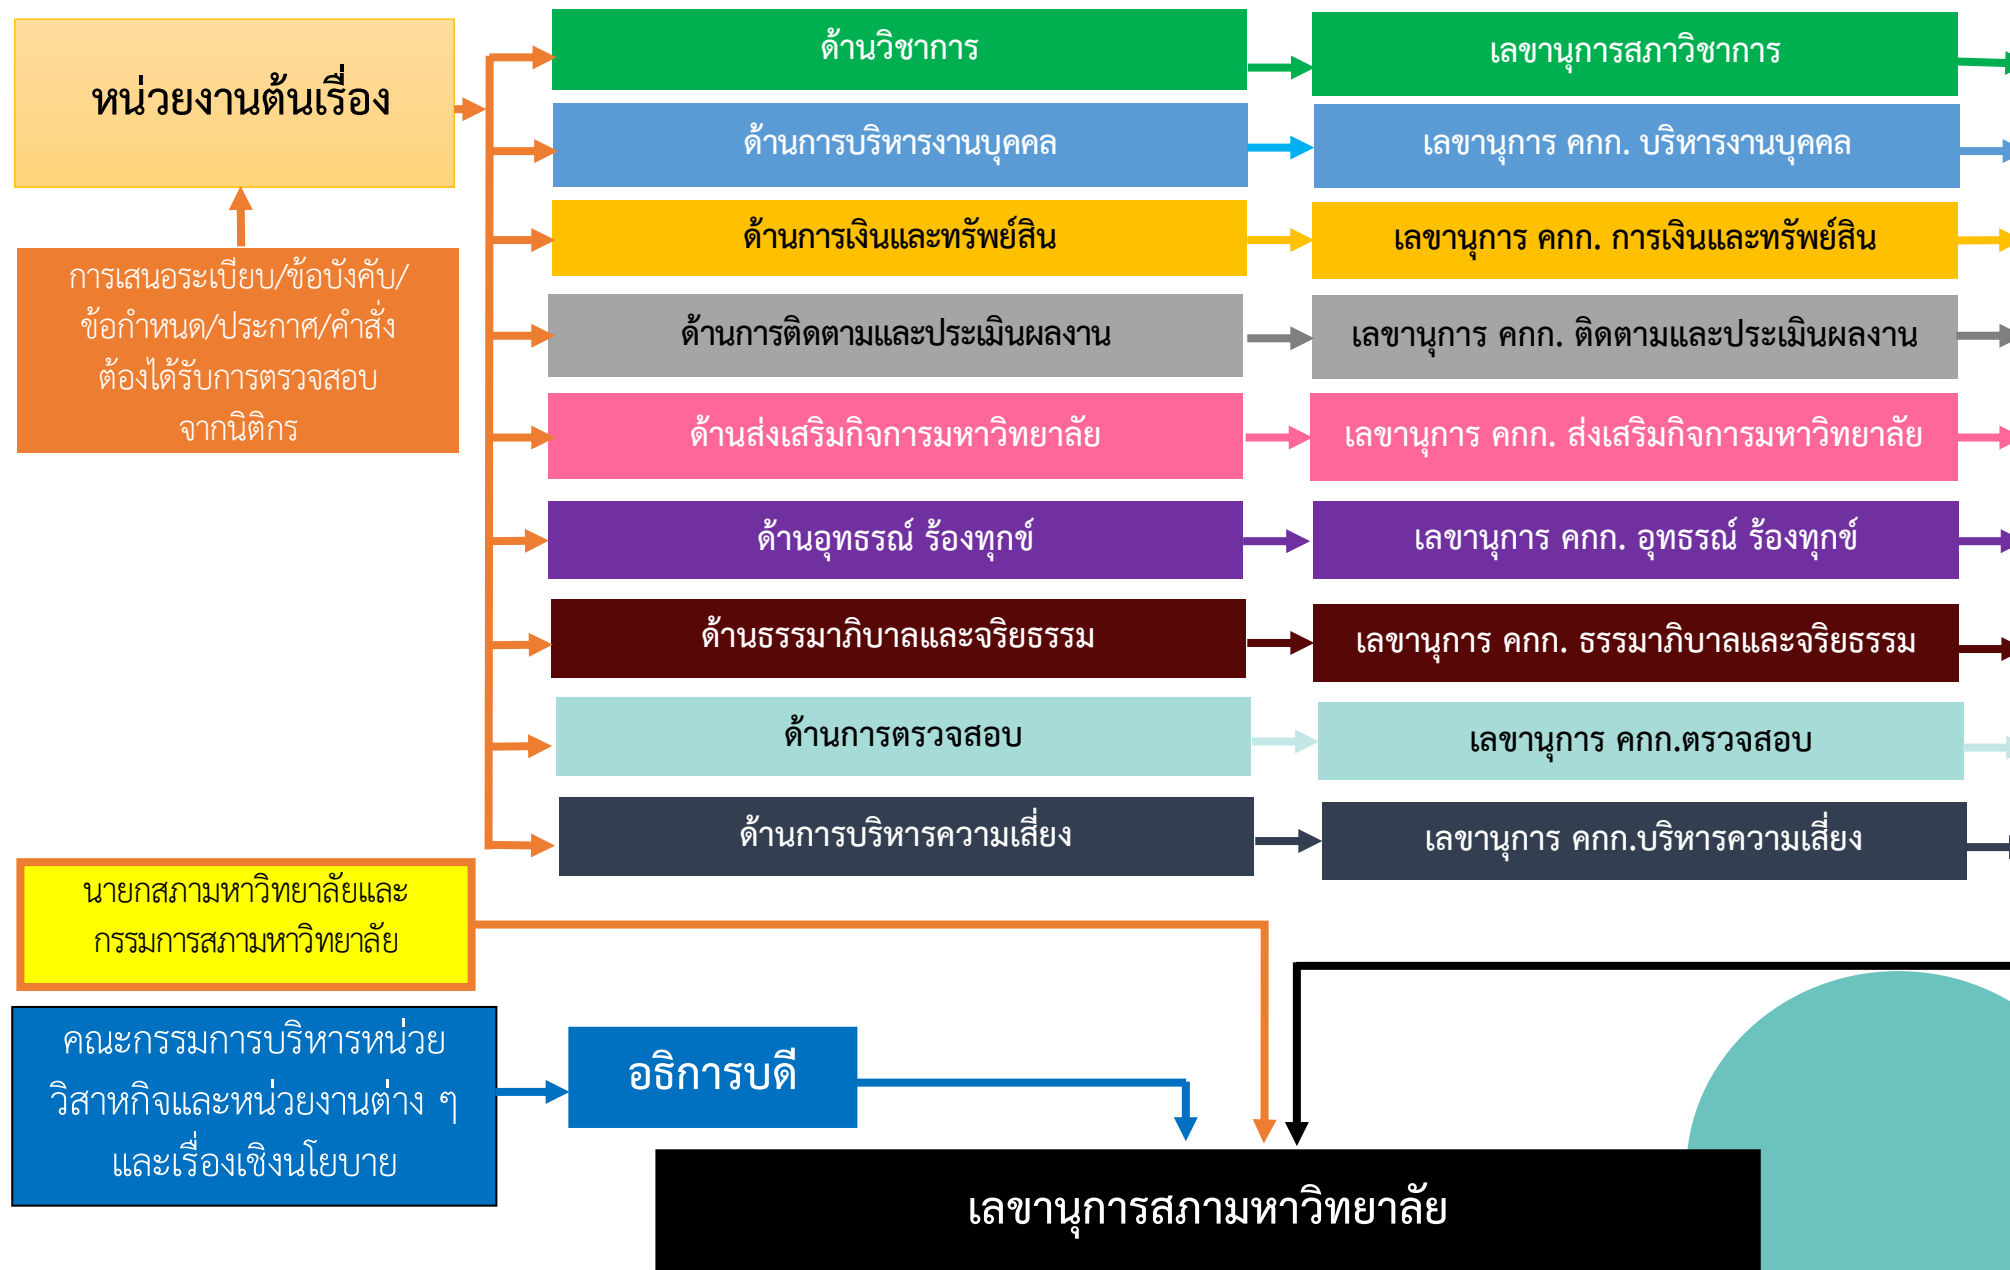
หน่วยงานต้นเรื่อง

การเสนอระเบียบ/ข้อบังคับ/ข้อกำหนด/ประกาศ/คำสั่ง ต้องได้รับการตรวจสอบจากนิติกร

ด้านวิชาการ

เลขานุการสภาวิชาการ

ด้านการบริหารงานบุคคล

เลขานุการ คกก. บริหารงานบุคคล

ด้านการเงินและทรัพย์สิน

เลขานุการ คกก. การเงินและทรัพย์สิน

ด้านการติดตามและประเมินผลงาน

เลขานุการ คกก. ติดตามและประเมินผลงาน

ด้านส่งเสริมกิจการมหาวิทยาลัย

เลขานุการ คกก. ส่งเสริมกิจการมหาวิทยาลัย

ด้านอุทธรณ์ ร้องทุกข์

เลขานุการ คกก. อุทธรณ์ ร้องทุกข์

ด้านธรรมาภิบาลและจริยธรรม

เลขานุการ คกก. ธรรมาภิบาลและจริยธรรม

ด้านการตรวจสอบ

เลขานุการ คกก.ตรวจสอบ

ด้านการบริหารความเสี่ยง

เลขานุการ คกก.บริหารความเสี่ยง

นายกสภามหาวิทยาลัยและกรรมการสภามหาวิทยาลัย

คณะกรรมการบริหารหน่วยวิสาหกิจและหน่วยงานต่าง ๆ และเรื่องเชิงนโยบาย

อธิการบดี

เลขานุการสภามหาวิทยาลัย